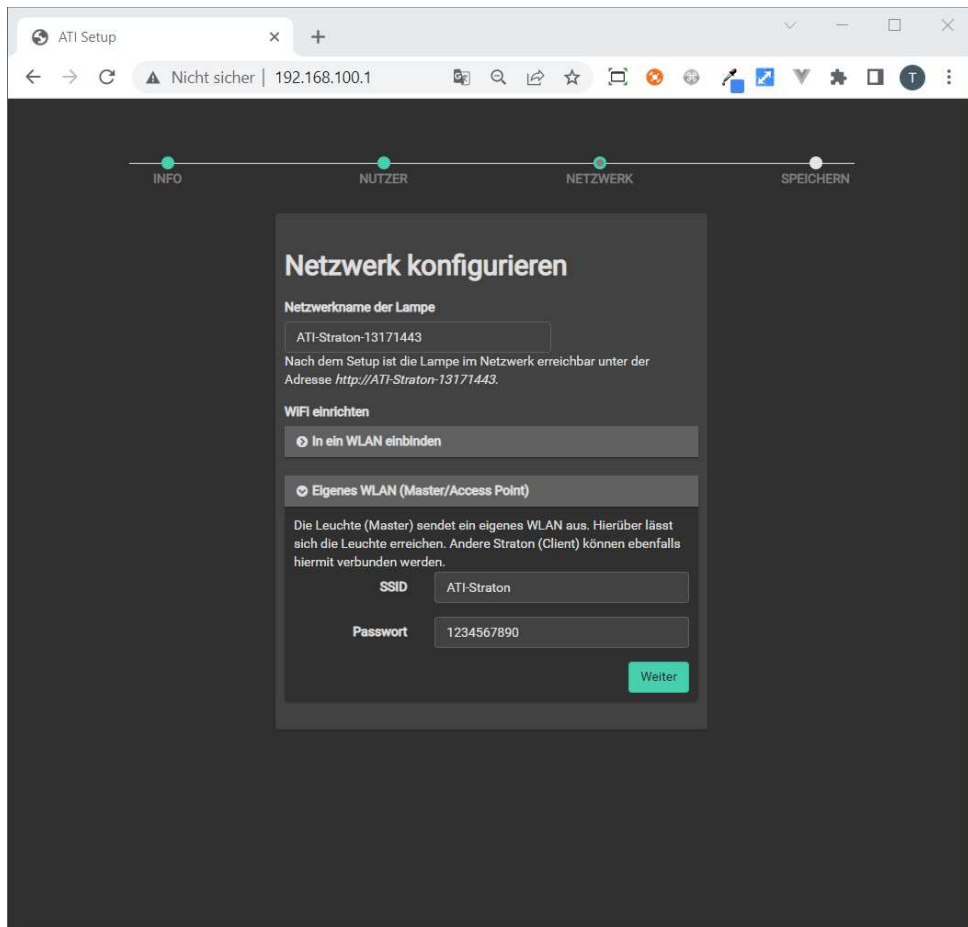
ATI Setup

Nicht sicher | 192.168.100.1

T

INFO NUTZER NETZWERK SPEICHERN

Netzwerk konfigurieren

Netzwerkname der Lampe

ATI-Straton-13171443

Nach dem Setup ist die Lampe im Netzwerk erreichbar unter der Adresse *http://ATI-Straton-13171443*.

WiFi einrichten

In ein WLAN einbinden

Eigenes WLAN (Master/Access Point)

Die Leuchte (Master) sendet ein eigenes WLAN aus. Hierüber lässt sich die Leuchte erreichen. Andere Straton (Client) können ebenfalls hiermit verbunden werden.

SSID ATI-Straton

Passwort 1234567890

Weiter